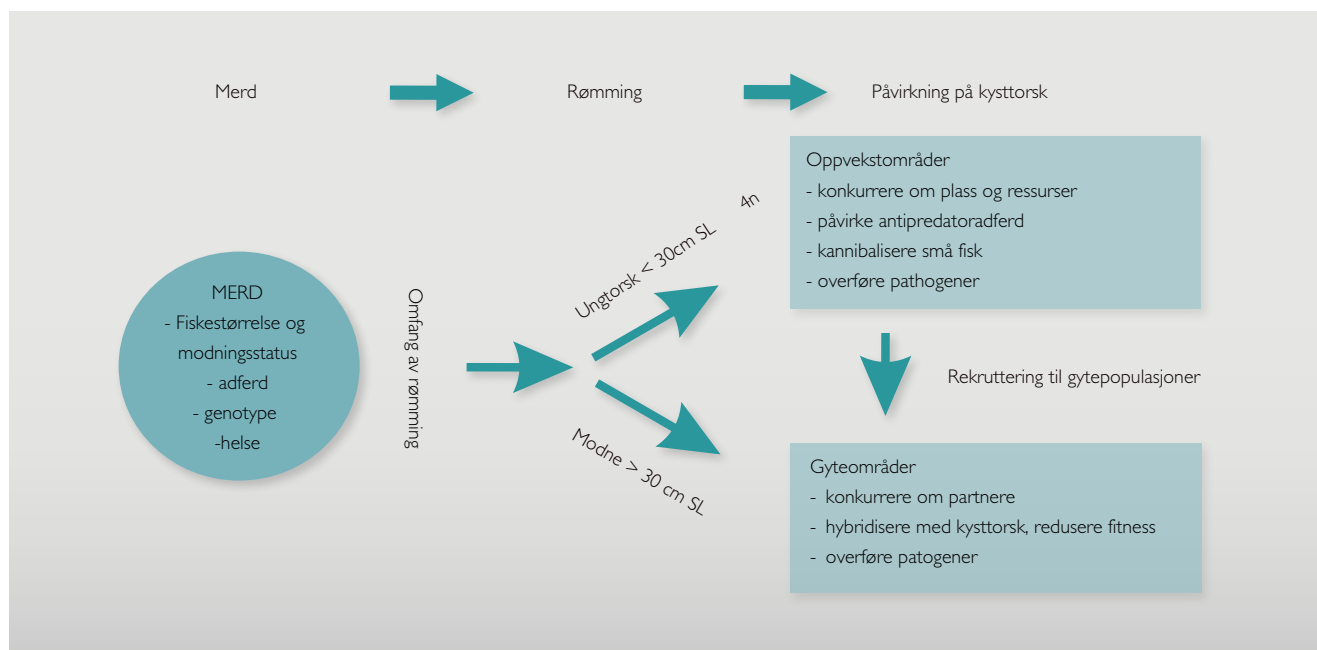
Merd

Rømming

Påvirkning på kysttorsk

MERD
- Fiskestørrelse og modningsstatus
- adferd
- genotype
-helse

Omfang av rømming

Ungtorsk < 30cm SL

4n

Modne > 30 cm SL

Oppvekstområder
- konkurrere om plass og ressurser
- påvirke antipredatoradferd
- kannibalisere små fisk
- overføre pathogener

Rekruttering til gytepopulasjoner

Gyteområder
- konkurrere om partnere
- hybridisere med kysttorsk, redusere fitness
- overføre patogener